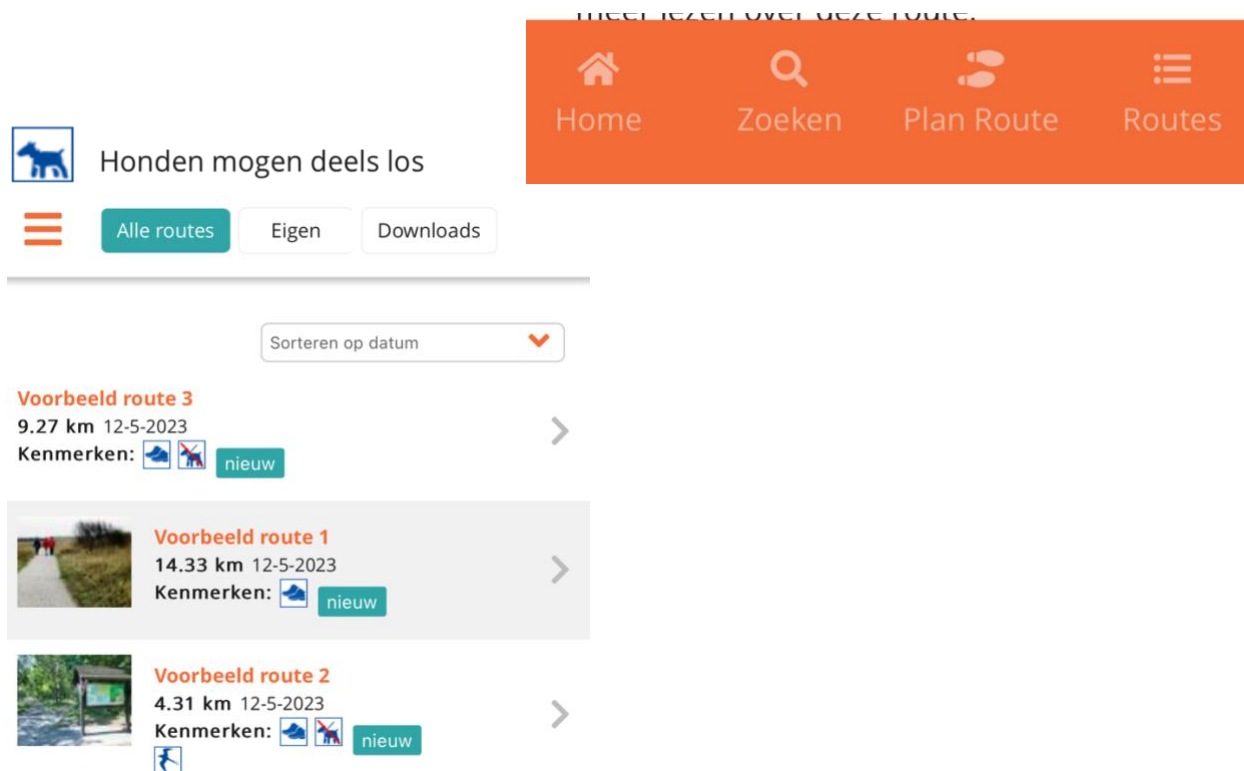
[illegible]

Home Zoeken Plan Route Routes

Honden mogen deels los

Alle routes Eigen Downloads

Sorteren op datum

Voorbeeld route 3
9.27 km 12-5-2023
Kenmerken: nieuw

Voorbeeld route 1
14.33 km 12-5-2023
Kenmerken: nieuw

Voorbeeld route 2
4.31 km 12-5-2023
Kenmerken: nieuw